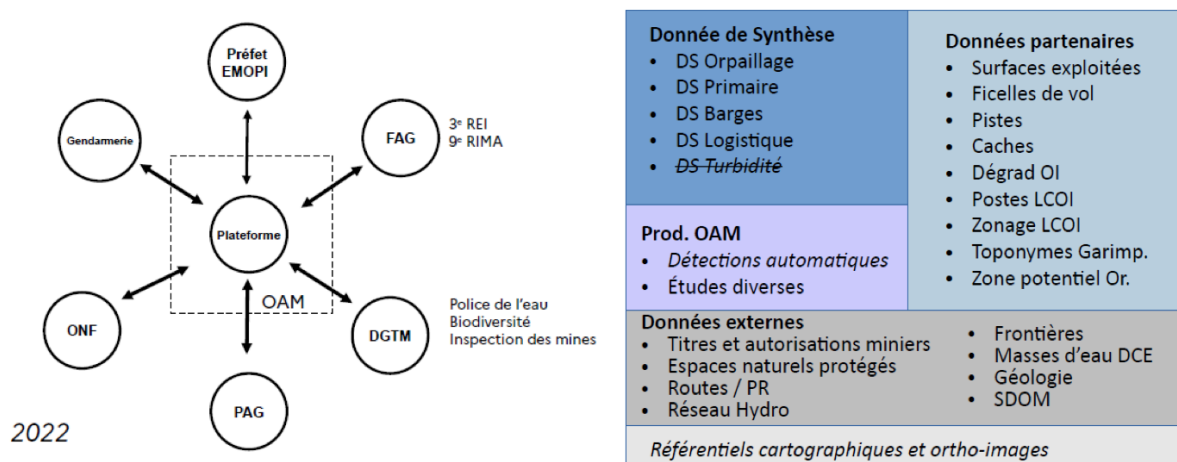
Préfet EMOPI

Gendarmerie

FAG

3e REI
9e RIMA

Plateforme

OAM

ONF

DGTM

Police de l'eau
Biodiversité
Inspection des mines

PAG

2022

Donnée de Synthèse
• DS Orpaillage
• DS Primaire
• DS Barges
• DS Logistique
• ~~DS Turbidité~~

Données partenaires
• Surfaces exploitées
• Ficelles de vol
• Pistes
• Caches
• Dégrad OI
• Postes LCOI
• Zonage LCOI
• Toponymes Garimp.
• Zone potentiel Or.

Prod. OAM
• Détections automatiques
• Études diverses

Données externes
• Titres et autorisations miniers
• Espaces naturels protégés
• Routes / PR
• Réseau Hydro
• Frontières
• Masses d'eau DCE
• Géologie
• SDOM

Référentiels cartographiques et ortho-images